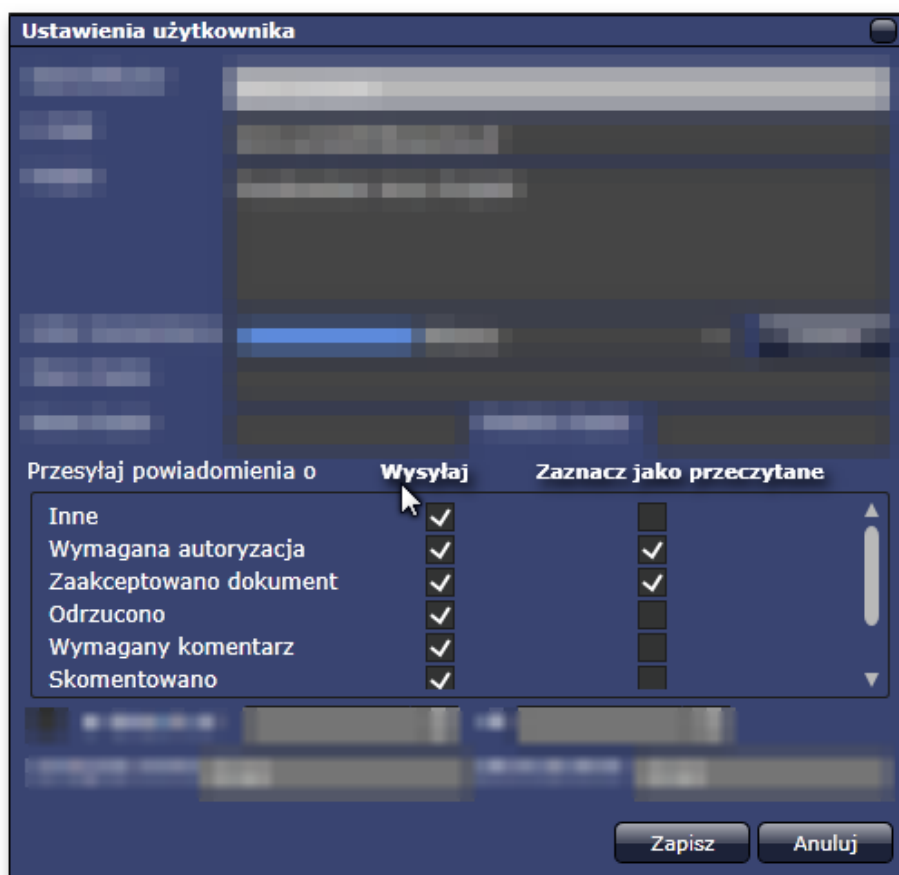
Ustawienia użytkownika

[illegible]

Przesyłaj powiadomienia o   Wysyłaj   Zaznacz jako przeczytane

| | Wysyłaj | Zaznacz jako przeczytane |
|---|---|---|
| Inne | ✓ | |
| Wymagana autoryzacja | ✓ | ✓ |
| Zaakceptowano dokument | ✓ | ✓ |
| Odrzucono | ✓ | |
| Wymagany komentarz | ✓ | |
| Skomentowano | ✓ | |

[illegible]

Zapisz   Anuluj